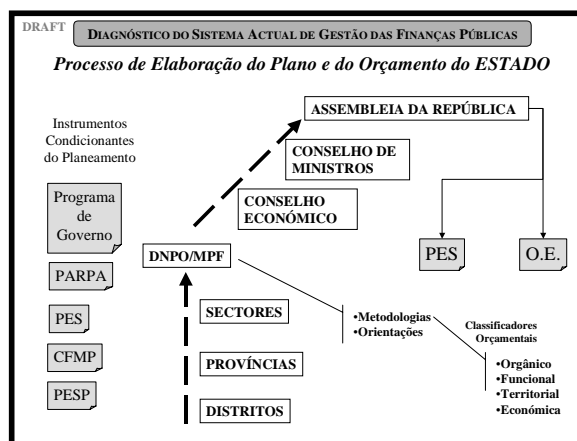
DRAFT

DIAGNÓSTICO DO SISTEMA ACTUAL DE GESTÃO DAS FINANÇAS PÚBLICAS

Processo de Elaboração do Plano e do Orçamento do ESTADO

Instrumentos Condicionantes do Planeamento

Programa de Governo

PARPA

PES

CFMP

PESP

ASSEMBLEIA DA REPÚBLICA

CONSELHO DE MINISTROS

CONSELHO ECONÓMICO

DNPO/MPF

PES

O.E.

SECTORES

PROVÍNCIAS

DISTRITOS

•Metodologias
•Orientações

Classificadores Orçamentais

•Orgânico
•Funcional
•Territorial
•Económica